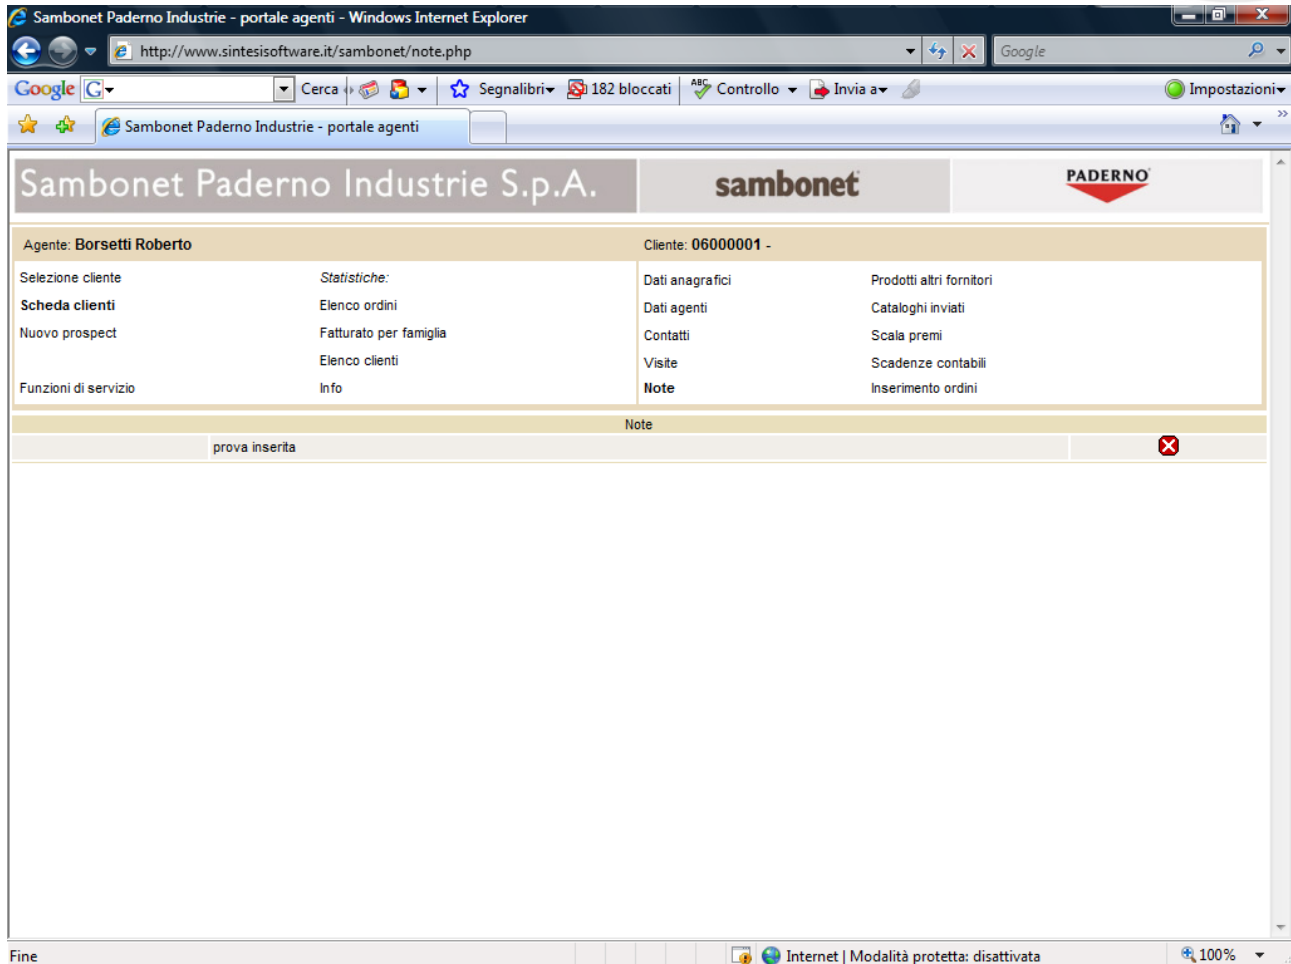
Sambonet Paderno Industrie - portale agenti - Windows Internet Explorer

http://www.sintesisoftware.it/sambonet/note.php

Google

Google Cerca Segnalibri 182 bloccati Controllo Invia a Impostazioni

Sambonet Paderno Industrie - portale agenti

Sambonet Paderno Industrie S.p.A. sambonet PADERNO

Agente: Borsetti Roberto

Cliente: 06000001 -

Selezione cliente
Scheda clienti
Nuovo prospect
Funzioni di servizio

Statistiche:
Elenco ordini
Fatturato per famiglia
Elenco clienti
Info

Dati anagrafici
Dati agenti
Contatti
Visite
Note

Prodotti altri fornitori
Cataloghi inviati
Scala premi
Scadenze contabili
Inserimento ordini

Note

prova inserita

Fine

Internet | Modalità protetta: disattivata

100%